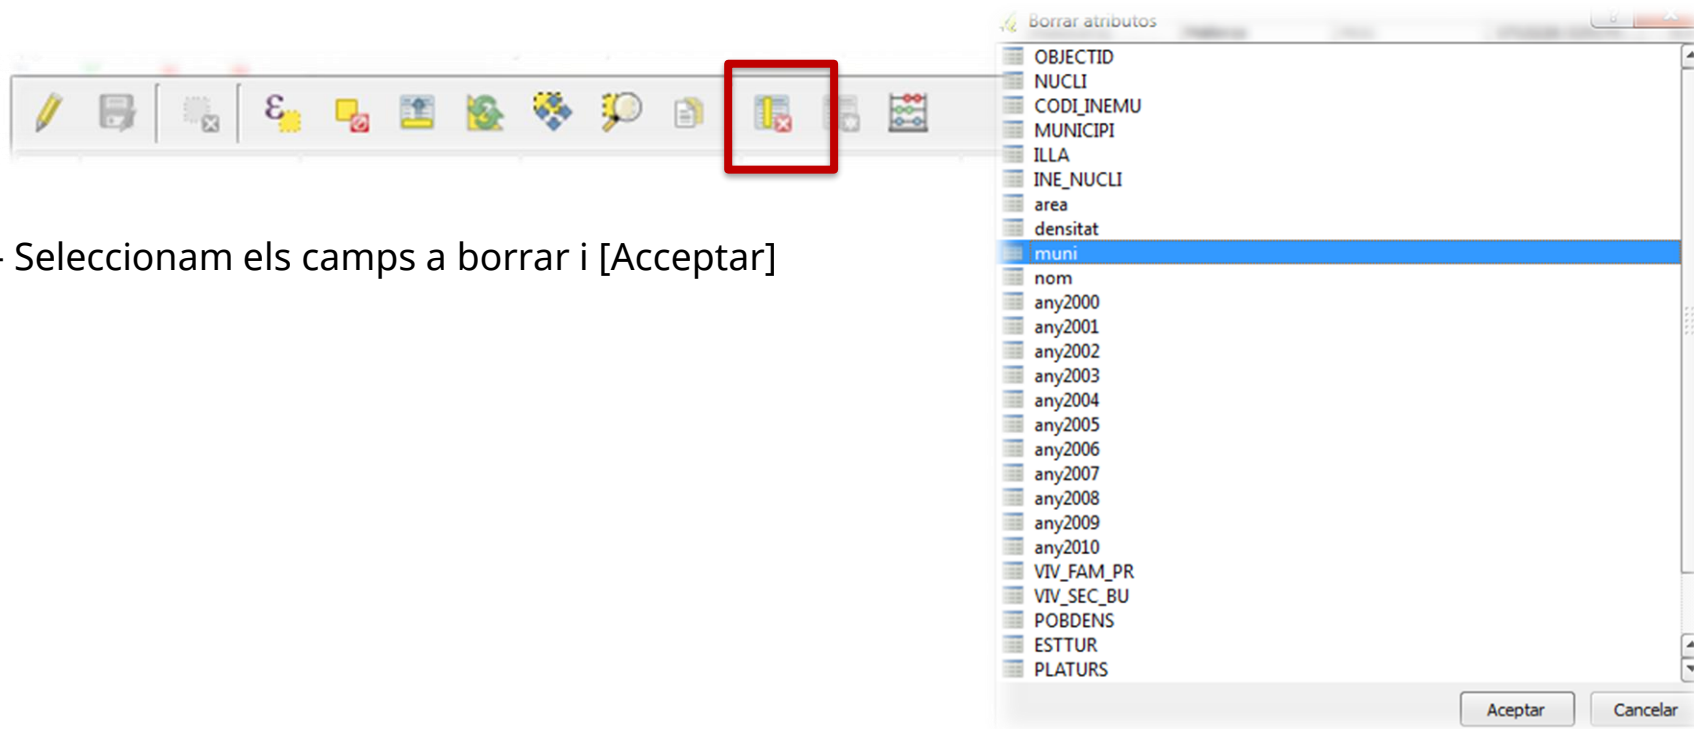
- Seleccionam els camps a borrar i [Acceptar]

Borrar atributos

OBJECTID
NUCLI
CODI_INEMU
MUNICIPI
ILLA
INE_NUCLI
area
densitat
muni
nom
any2000
any2001
any2002
any2003
any2004
any2005
any2006
any2007
any2008
any2009
any2010
VIV_FAM_PR
VIV_SEC_BU
POBDENS
ESTTUR
PLATURS

Aceptar
Cancelar